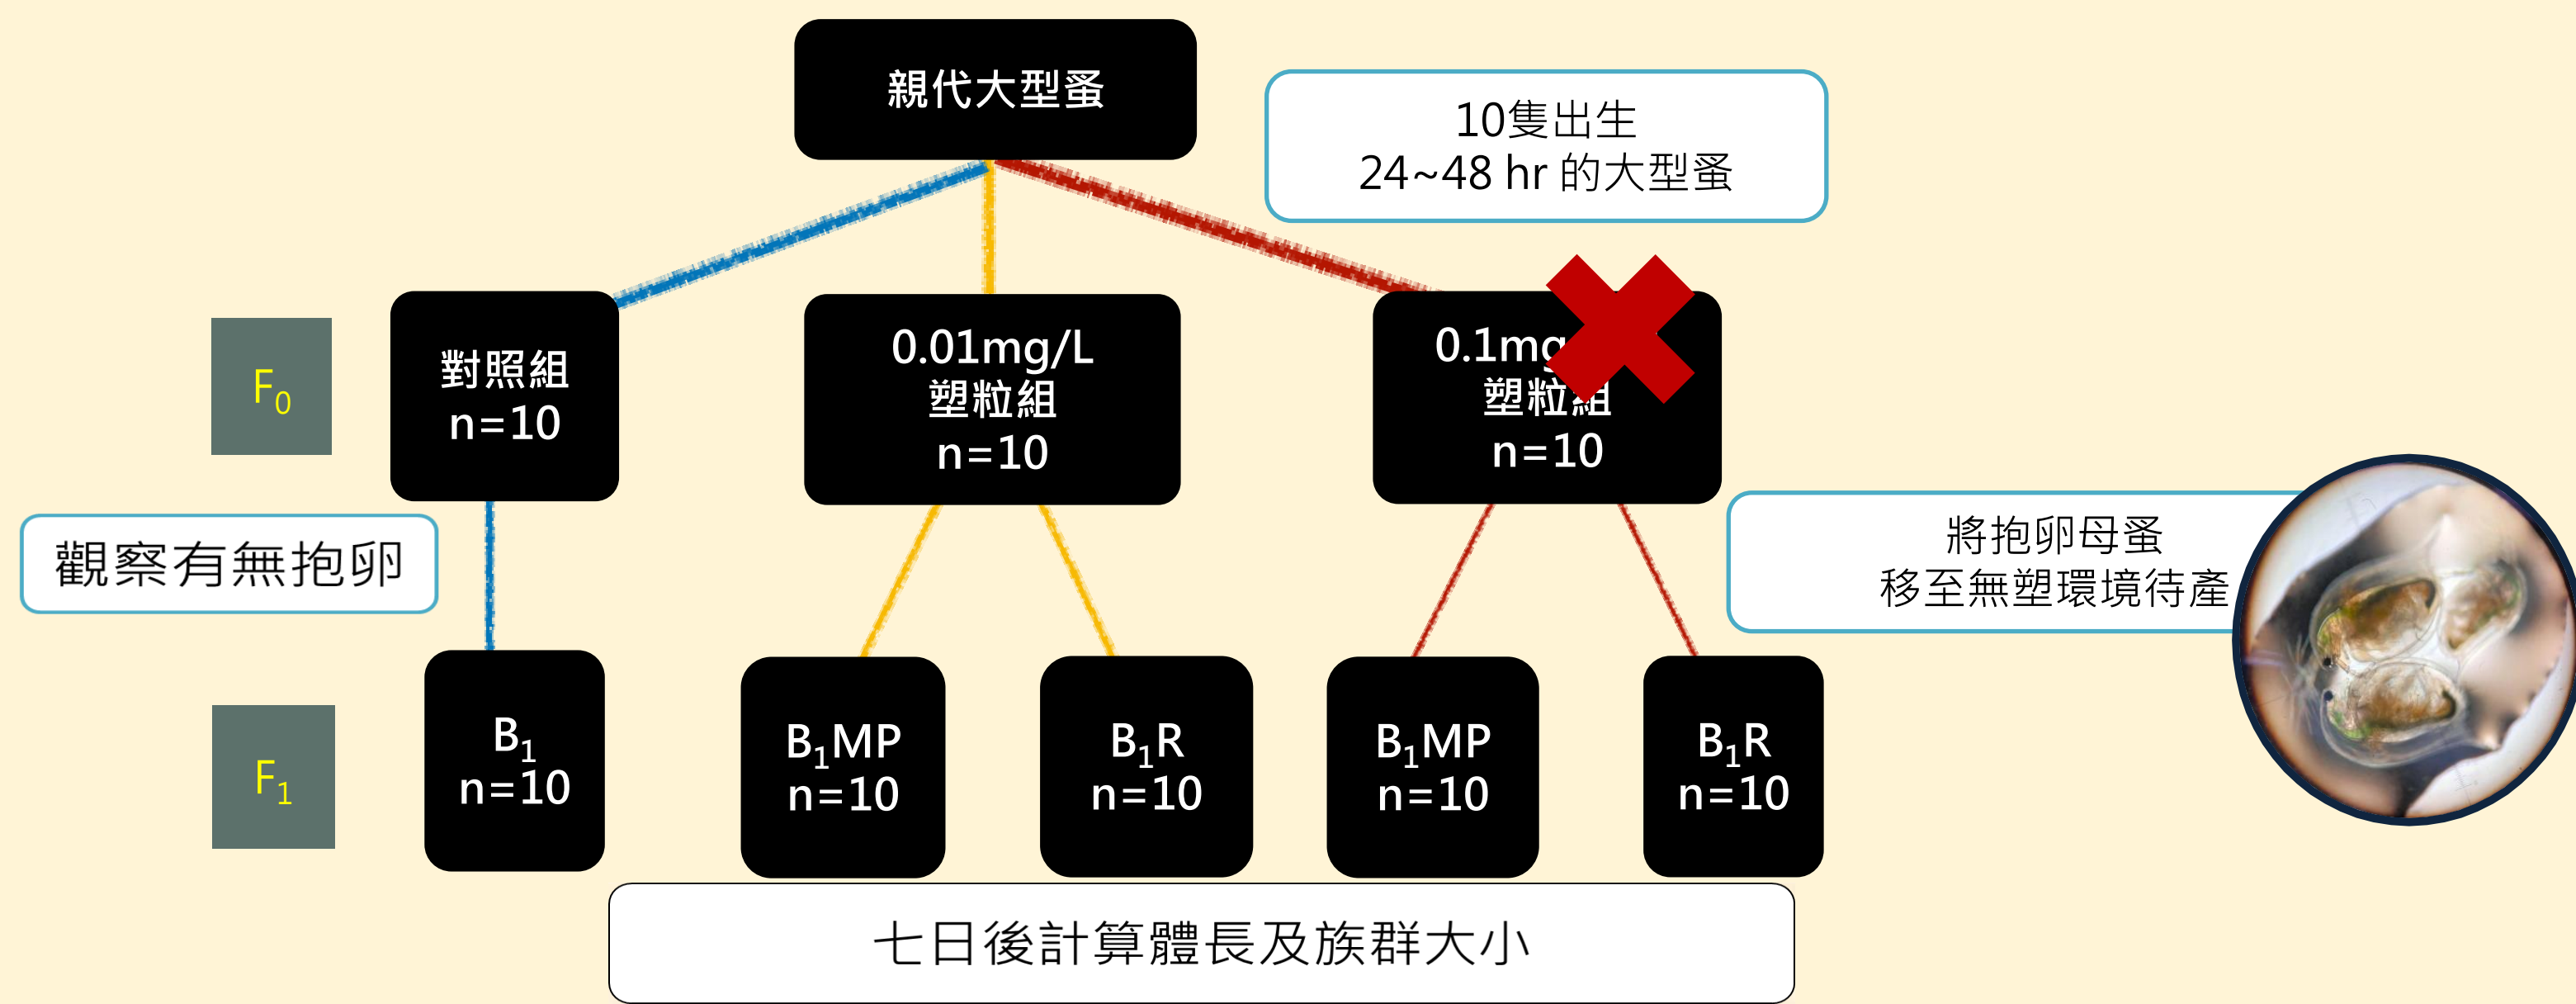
親代大型蚤

10隻出生
24~48 hr 的大型蚤

$F_0$

對照組
n=10

0.01mg/L
塑粒組
n=10

0.1mg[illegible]
塑粒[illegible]
n=10

觀察有無抱卵

將抱卵母蚤
移至無塑環境待產

$F_1$

$B_1$
n=10

$B_1$MP
n=10

$B_1$R
n=10

$B_1$MP
n=10

$B_1$R
n=10

七日後計算體長及族群大小